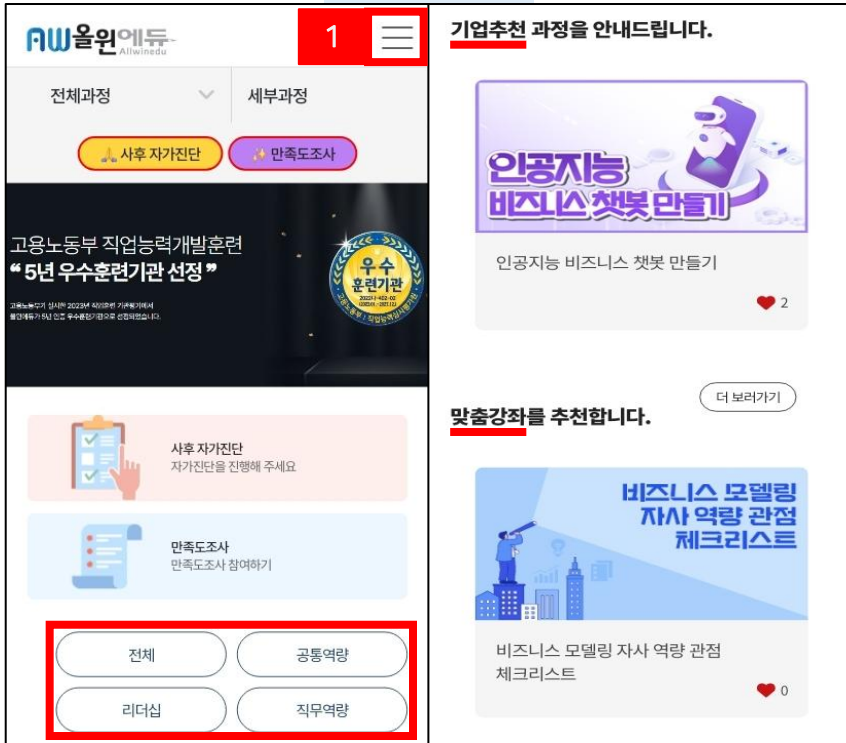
AW올윈에듀 Allwinedu

1

전체과정

세부과정

사후 자가진단

만족도조사

고용노동부 직업능력개발훈련
“5년 우수훈련기관 선정”

고용노동부가 실시한 2023년 직업훈련 기관평가에서 올윈에듀가 5년 인증 우수훈련기관으로 선정되었습니다.

우수 훈련기관

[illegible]

사후 자가진단
자가진단을 진행해 주세요

만족도조사
만족도조사 참여하기

전체

공통역량

리더십

직무역량

기업추천 과정을 안내드립니다.

인공지능 비즈니스 챗봇 만들기

인공지능 비즈니스 챗봇 만들기

2

더 보러가기

맞춤강좌를 추천합니다.

비즈니스 모델링 자사 역량 관점 체크리스트

비즈니스 모델링 자사 역량 관점 체크리스트

0